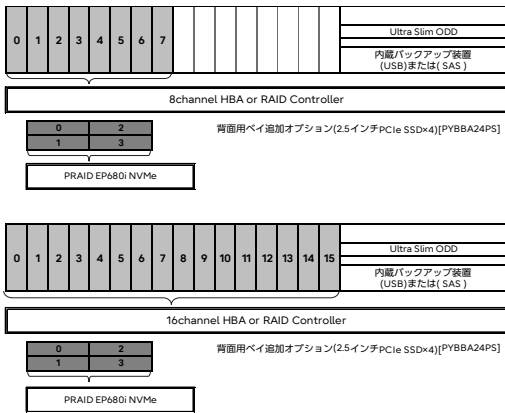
0 1 2 3 4 5 6 7

Ultra Slim ODD

内蔵バックアップ装置 (USB)または(SAS)

8channel HBA or RAID Controller

0 2
1 3

背面用ベイ追加オプション(2.5インチPCIe SSD×4)[PYBBA24PS]

PRAID EP680i NVMe

0 1 2 3 4 5 6 7 8 9 10 11 12 13 14 15

Ultra Slim ODD

内蔵バックアップ装置 (USB)または(SAS)

16channel HBA or RAID Controller

0 2
1 3

背面用ベイ追加オプション(2.5インチPCIe SSD×4)[PYBBA24PS]

PRAID EP680i NVMe